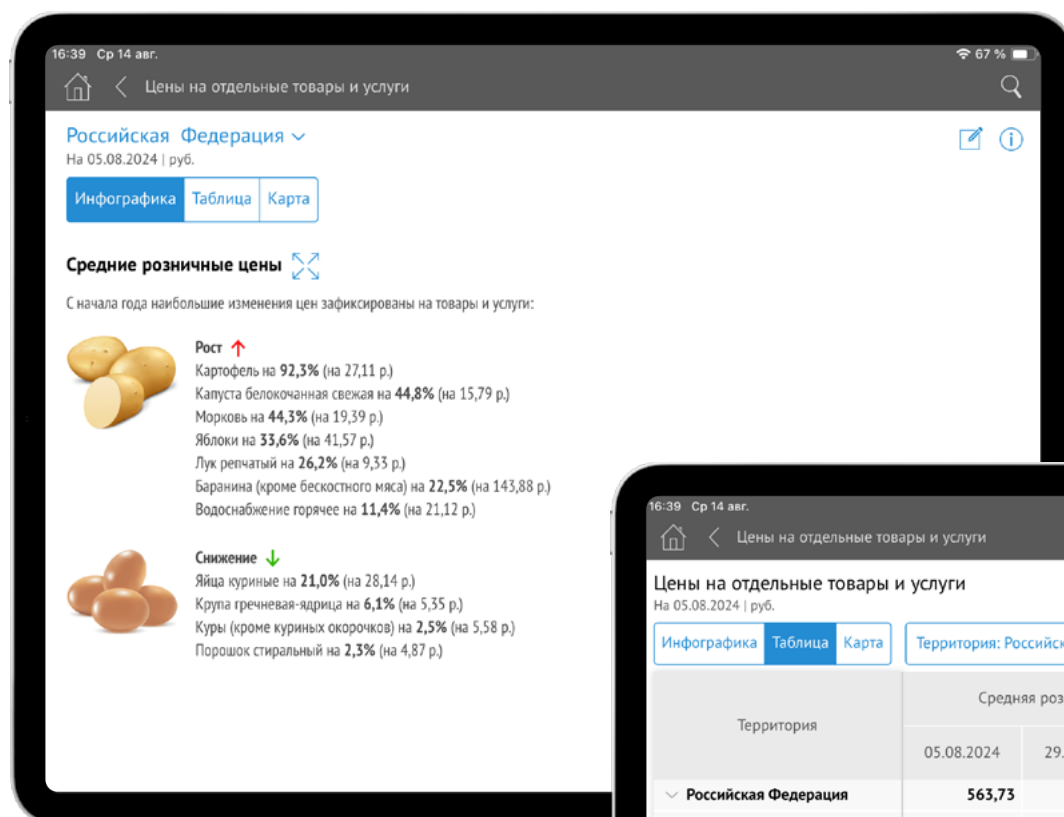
16:39 Ср 14 авг.

67 %

Цены на отдельные товары и услуги

Российская Федерация

На 05.08.2024 | руб.

Инфографика | Таблица | Карта

Средние розничные цены

С начала года наибольшие изменения цен зафиксированы на товары и услуги:

Рост

Картофель на **92,3%** (на 27,11 р.)
Капуста белокочанная свежая на **44,8%** (на 15,79 р.)
Морковь на **44,3%** (на 19,39 р.)
Яблоки на **33,6%** (на 41,57 р.)
Лук репчатый на **26,2%** (на 9,33 р.)
Баранина (кроме бескостного мяса) на **22,5%** (на 143,88 р.)
Водоснабжение горячее на **11,4%** (на 21,12 р.)

Снижение

Яйца куриные на **21,0%** (на 28,14 р.)
Крупа гречневая-ядрица на **6,1%** (на 5,35 р.)
Куры (кроме куриных окорочков) на **2,5%** (на 5,58 р.)
Порошок стиральный на **2,3%** (на 4,87 р.)

16:39 Ср 14 авг.

Цены на отдельные товары и услуги

Цены на отдельные товары и услуги

На 05.08.2024 | руб.

Инфографика | Таблица | Карта

Территория: Российск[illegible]

| Территория | Средняя роз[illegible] | |
|---|---|---|
| | 05.08.2024 | 29.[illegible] |
| Российская Федерация | 563,73 | |